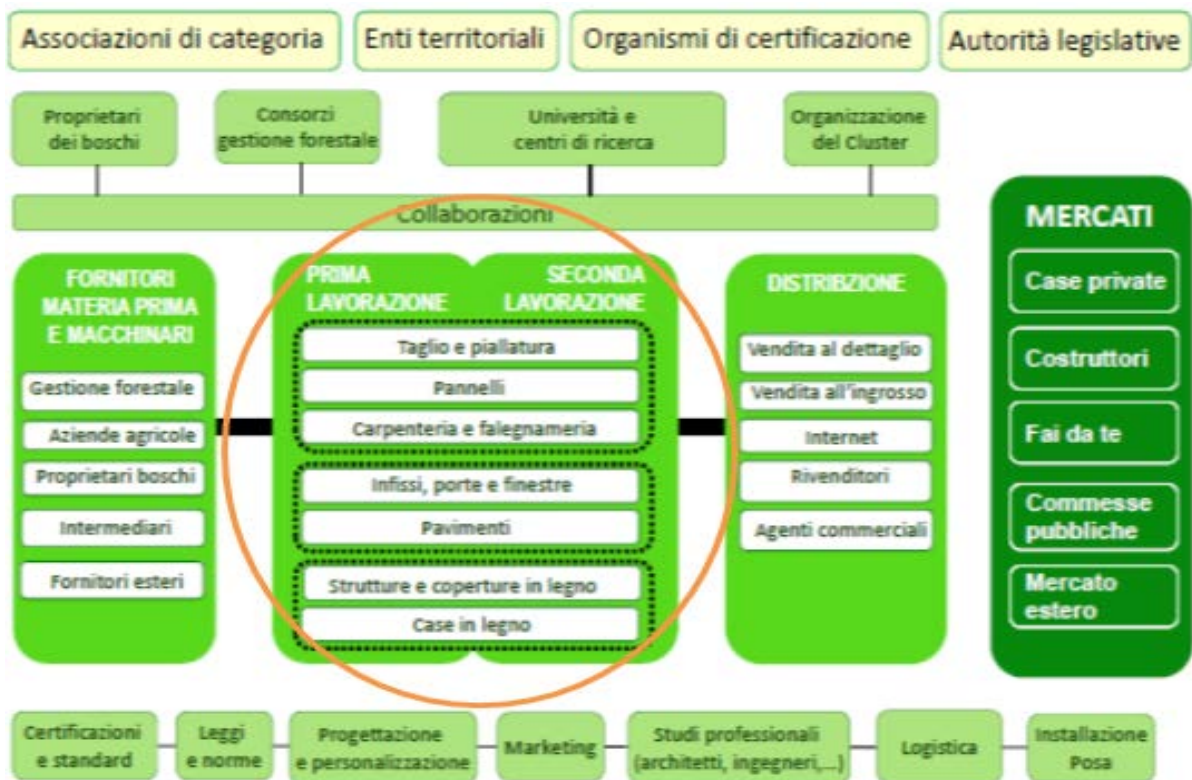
Associazioni di categoria

Enti territoriali

Organismi di certificazione

Autorità legislative

Proprietari dei boschi

Consorzi gestione forestale

Università e centri di ricerca

Organizzazione del Cluster

Collaborazioni

FORNITORI MATERIA PRIMA E MACCHINARI

Gestione forestale

Aziende agricole

Proprietari boschi

Intermediari

Fornitori esteri

PRIMA LAVORAZIONE

SECONDA LAVORAZIONE

Taglio e piallatura

Pannelli

Carpenteria e falegnameria

Infissi, porte e finestre

Pavimenti

Strutture e coperture in legno

Case in legno

DISTRIBZIONE

Vendita al dettaglio

Vendita all'ingrosso

Internet

Rivenditori

Agenti commerciali

MERCATI

Case private

Costruttori

Fai da te

Commesse pubbliche

Mercato estero

Certificazioni e standard

Leggi e norme

Progettazione e personalizzazione

Marketing

Studi professionali (architetti, ingegneri,...)

Logistica

Installazione Posa